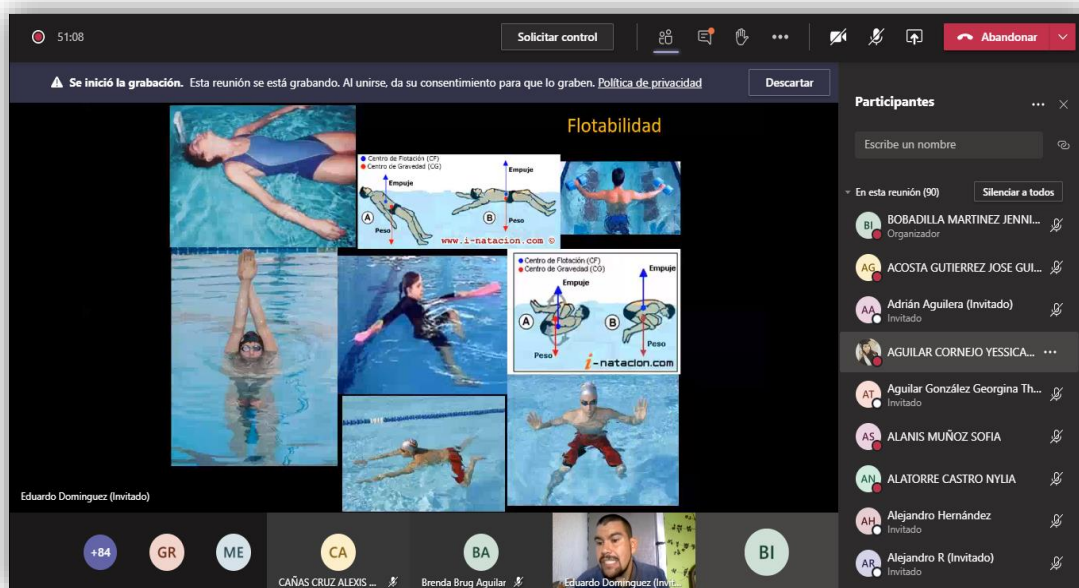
51:08

Solicitar control

Abandonar

Se inició la grabación. Esta reunión se está grabando. Al unirse, da su consentimiento para que lo graben. Política de privacidad

Descartar

Flotabilidad

Centro de Flotación (CF)
Centro de Gravedad (CG)
Empuje
Empuje
A
B
Peso
Peso
www.i-natacion.com ©

Centro de Flotación (CF)
Centro de Gravedad (CG)
Empuje
Empuje
A
B
Peso
Peso
i-natacion.com

Eduardo Dominguez (Invitado)

Participantes

Escribe un nombre

En esta reunión (90)

Silenciar a todos

BI BOBADILLA MARTINEZ JENNI...
Organizador

AG ACOSTA GUTIERREZ JOSE GUI...

AA Adrián Aguilera (Invitado)
Invitado

AGUILAR CORNEJO YESSICA...

AT Aguilar González Georgina Th...
Invitado

AS ALANIS MUÑOZ SOFIA

AN ALATORRE CASTRO NYLIA

AH Alejandro Hernández
Invitado

AR Alejandro R (Invitado)
Invitado

+84

GR

ME

CA
CAÑAS CRUZ ALEXIS ...

BA
Brenda Brug Aguilar

Eduardo Dominguez (Invit...

BI